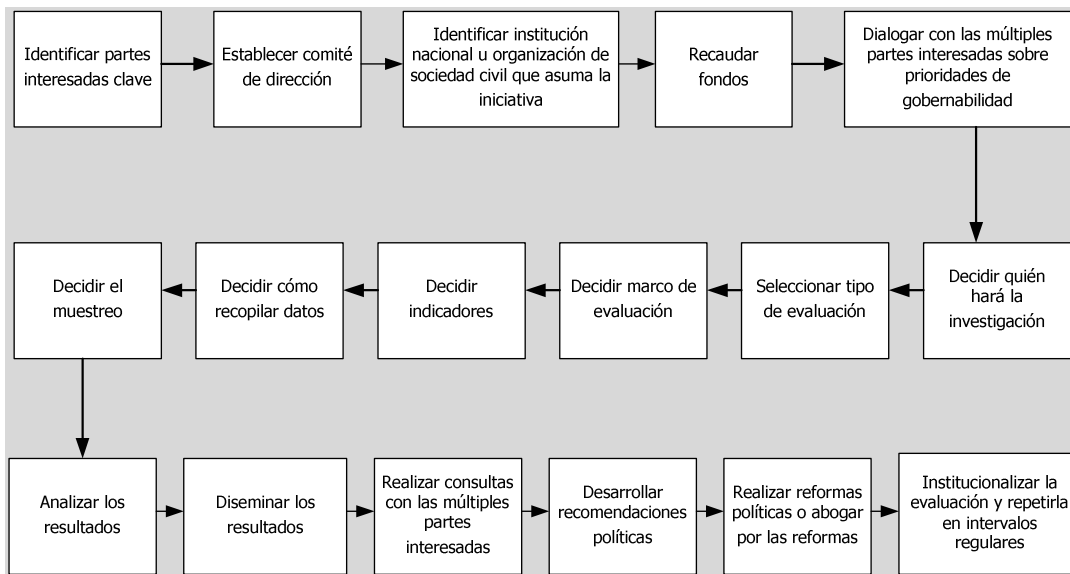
Identificar partes interesadas clave

Establecer comité de dirección

Identificar institución nacional u organización de sociedad civil que asuma la iniciativa

Recaudar fondos

Dialogar con las múltiples partes interesadas sobre prioridades de gobernabilidad

Decidir quién hará la investigación

Seleccionar tipo de evaluación

Decidir marco de evaluación

Decidir indicadores

Decidir cómo recopilar datos

Decidir el muestreo

Analizar los resultados

Diseminar los resultados

Realizar consultas con las múltiples partes interesadas

Desarrollar recomendaciones políticas

Realizar reformas políticas o abogar por las reformas

Institucionalizar la evaluación y repetirla en intervalos regulares